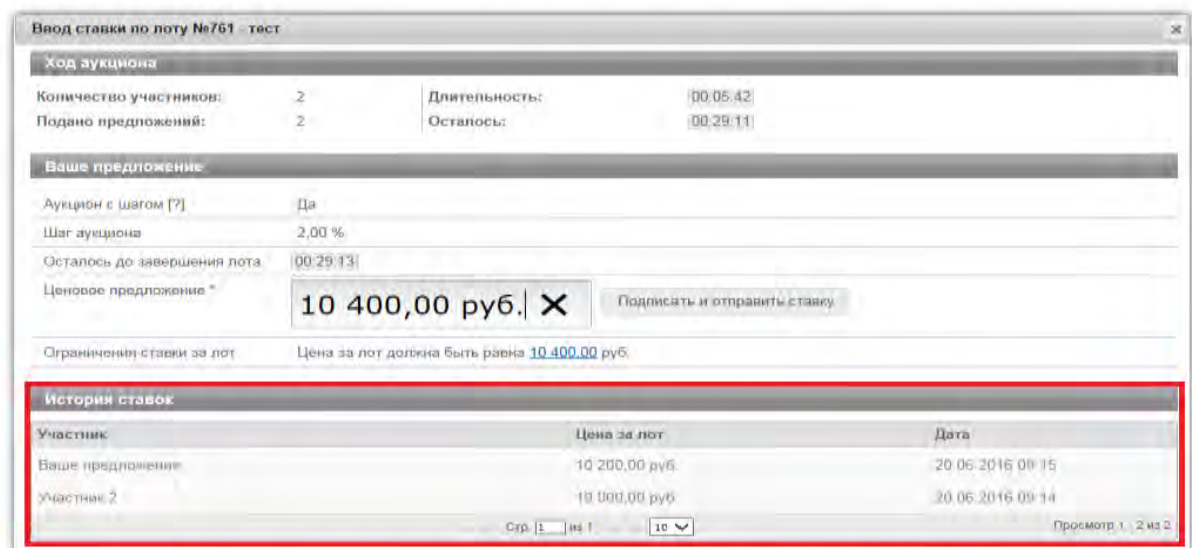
Ввод ставки по лоту №761 - тест

Ход аукциона

Количество участников: 2
Подано предложений: 2
Длительность: 00:05:42
Осталось: 00:29:11

Ваше предложение

| Аукцион с шагом [?] | Да |
|---|---|
| Шаг аукциона | 2,00 % |
| Осталось до завершения лота | 00:29:13 |
| Ценовое предложение * | 10 400,00 руб. ✕ Подписать и отправить ставку |
| Ограничения ставки за лот | Цена за лот должна быть равна 10 400,00 руб. |

История ставок

| Участник | Цена за лот | Дата |
|---|---|---|
| Ваше предложение | 10 200,00 руб. | 20.06.2016 09:15 |
| Участник 2 | 10 000,00 руб. | 20.06.2016 09:14 |

Стр. 1 из 1 10
Просмотр 1 - 2 из 2